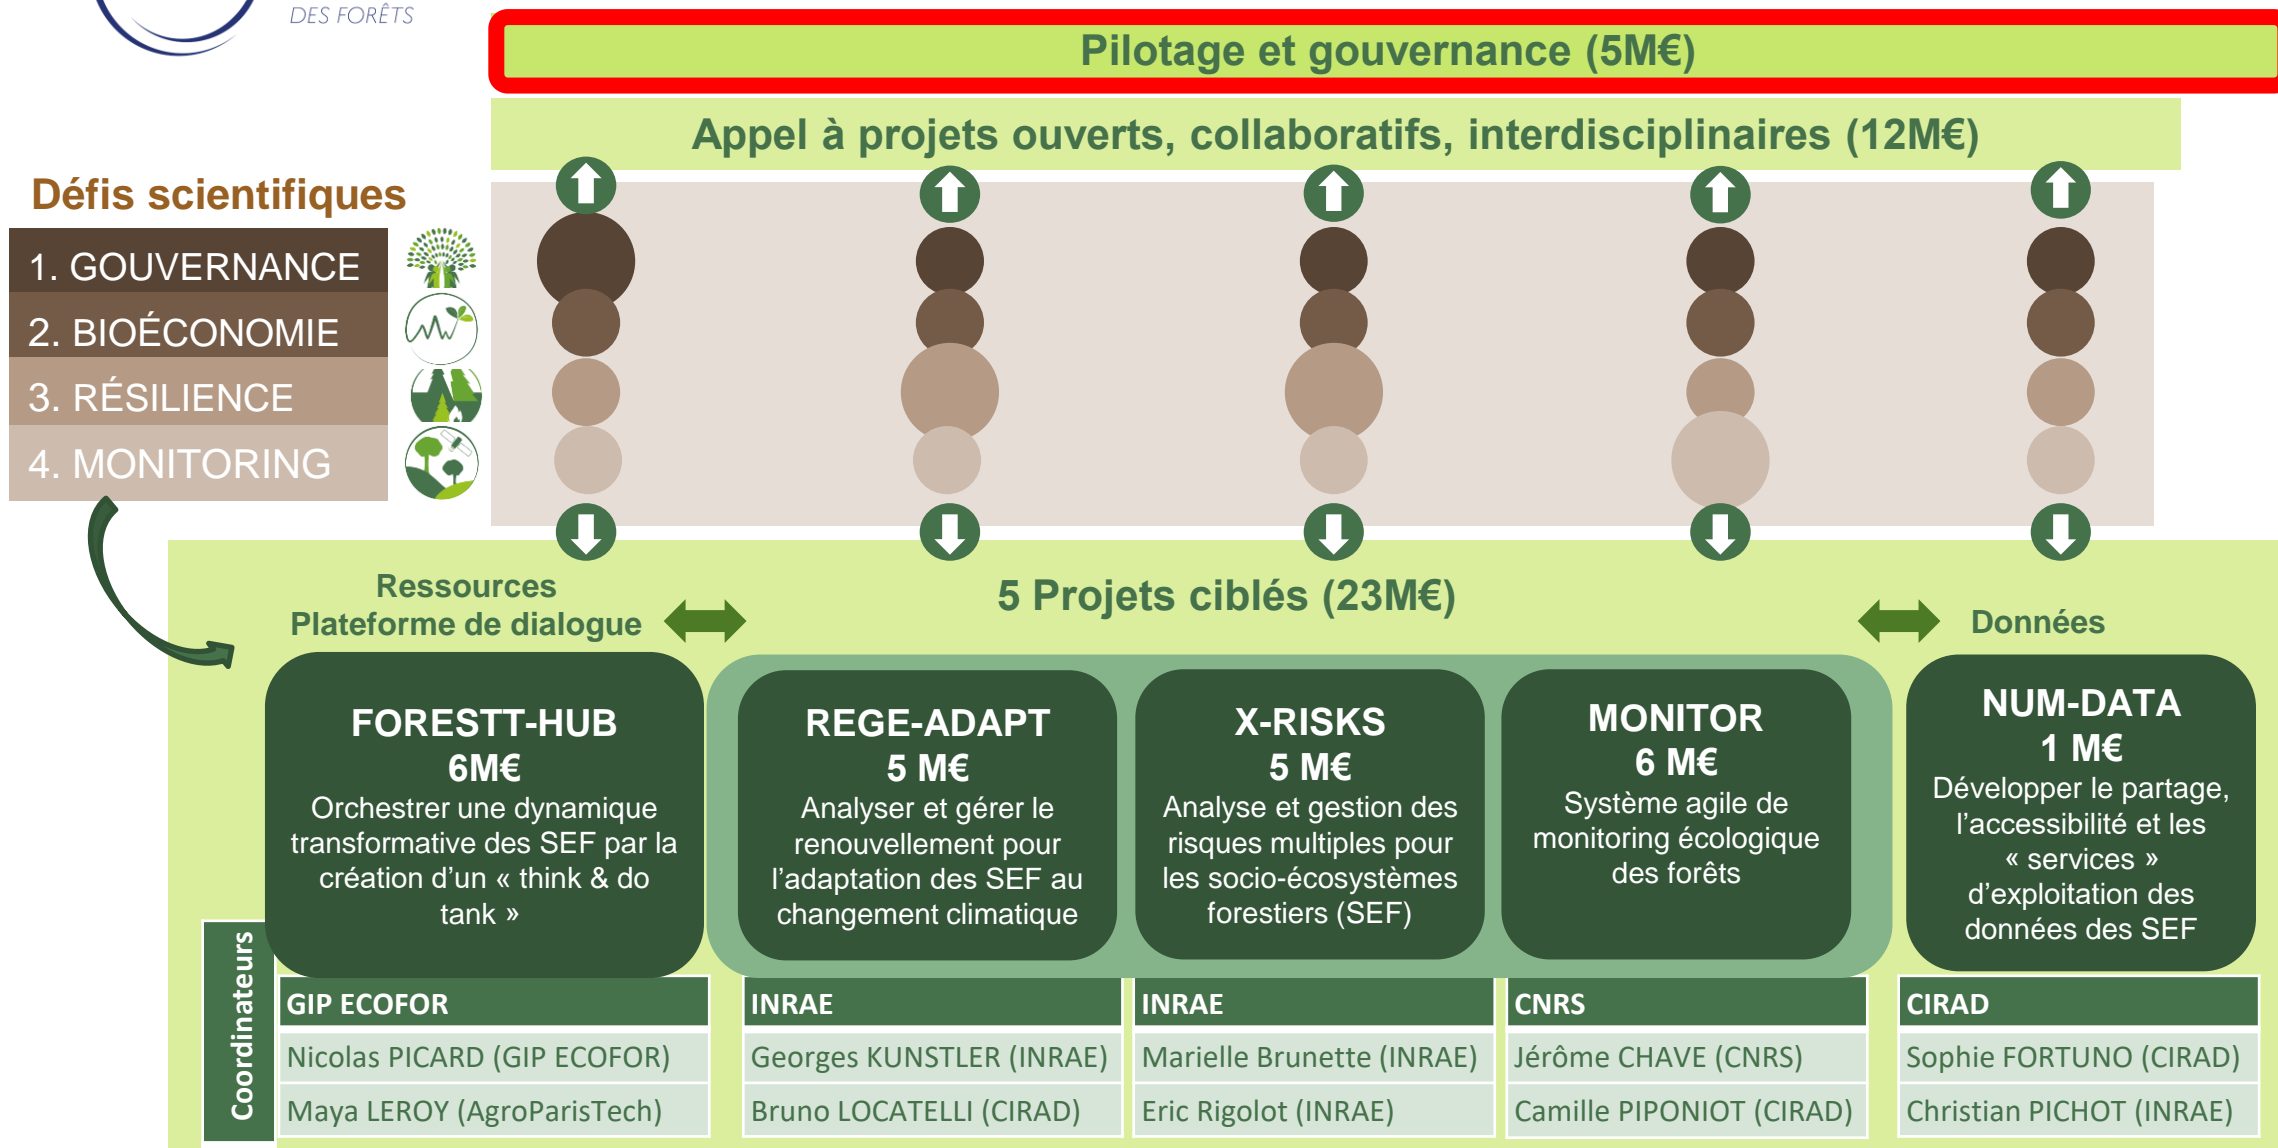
DES FORÊTS

Pilotage et gouvernance (5M€)

Appel à projets ouverts, collaboratifs, interdisciplinaires (12M€)

Défis scientifiques

1. GOUVERNANCE
2. BIOÉCONOMIE
3. RÉSILIENCE
4. MONITORING

Ressources
Plateforme de dialogue

5 Projets ciblés (23M€)

Données

FORESTT-HUB
6M€
Orchestrer une dynamique transformative des SEF par la création d'un « think & do tank »

REGE-ADAPT
5 M€
Analyser et gérer le renouvellement pour l'adaptation des SEF au changement climatique

X-RISKS
5 M€
Analyse et gestion des risques multiples pour les socio-écosystèmes forestiers (SEF)

MONITOR
6 M€
Système agile de monitoring écologique des forêts

NUM-DATA
1 M€
Développer le partage, l'accessibilité et les « services » d'exploitation des données des SEF

Coordinateurs

| GIP ECOFOR | INRAE | INRAE | CNRS | CIRAD |
|---|---|---|---|---|
| Nicolas PICARD (GIP ECOFOR) | Georges KUNSTLER (INRAE) | Marielle Brunette (INRAE) | Jérôme CHAVE (CNRS) | Sophie FORTUNO (CIRAD) |
| Maya LEROY (AgroParisTech) | Bruno LOCATELLI (CIRAD) | Eric Rigolot (INRAE) | Camille PIPONIOT (CIRAD) | Christian PICHOT (INRAE) |